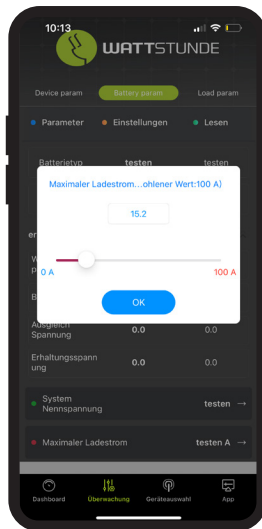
10:13

WATTSTUNDE

Device param
Battery param
Load param

Parameter
Einstellungen
Lesen

Batterietyp
testen
testen

Maximaler Ladestrom...ohlener Wert:100 A)

15.2

0 A
100 A

OK

er

W

B

Ausgleich Spannung
0.0
0.0

Erhaltungsspannung
0.0
0.0

System Nennspannung
testen →

Maximaler Ladestrom
testen A →

Dashboard
Überwachung
Geräteauswahl
App